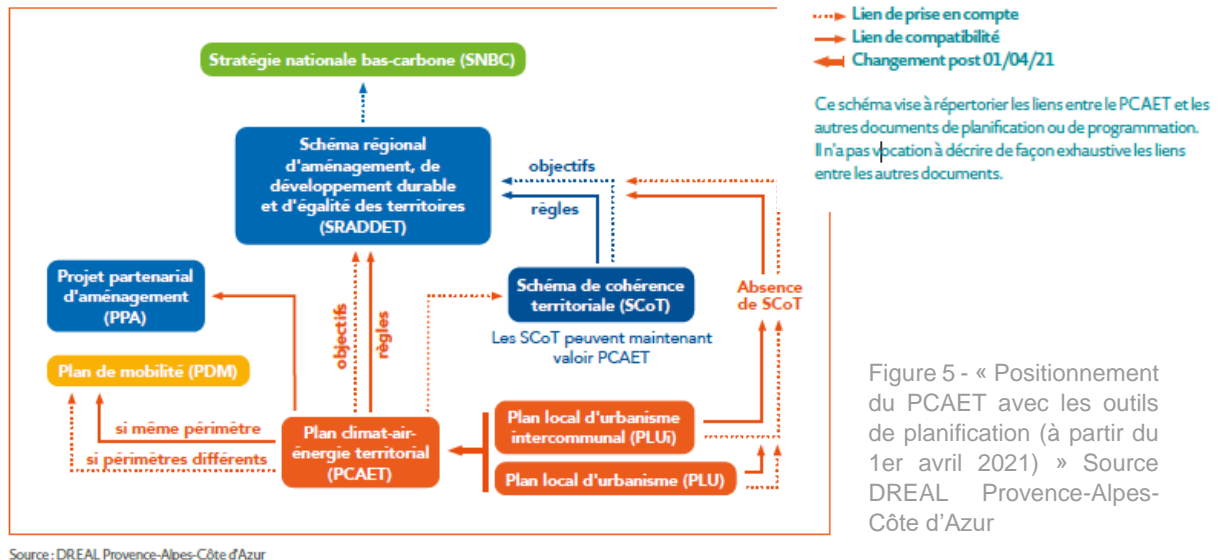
Lien de prise en compte
Lien de compatibilité
Changement post 01/04/21

Ce schéma vise à répertorier les liens entre le PCAET et les autres documents de planification ou de programmation. Il n'a pas vocation à décrire de façon exhaustive les liens entre les autres documents.

Stratégie nationale bas-carbone (SNBC)

Schéma régional d'aménagement, de développement durable et d'égalité des territoires (SRADDET)

objectifs

règles

Projet partenarial d'aménagement (PPA)

Schéma de cohérence territoriale (SCoT)

Les SCoT peuvent maintenant valoir PCAET

Absence de SCoT

objectifs

règles

Plan de mobilité (PDM)

si même périmètre

si périmètres différents

Plan climat-air-énergie territorial (PCAET)

Plan local d'urbanisme intercommunal (PLUi)

Plan local d'urbanisme (PLU)

Figure 5 - « Positionnement du PCAET avec les outils de planification (à partir du 1er avril 2021) » Source DREAL Provence-Alpes-Côte d'Azur

Source : DREAL Provence-Alpes-Côte d'Azur